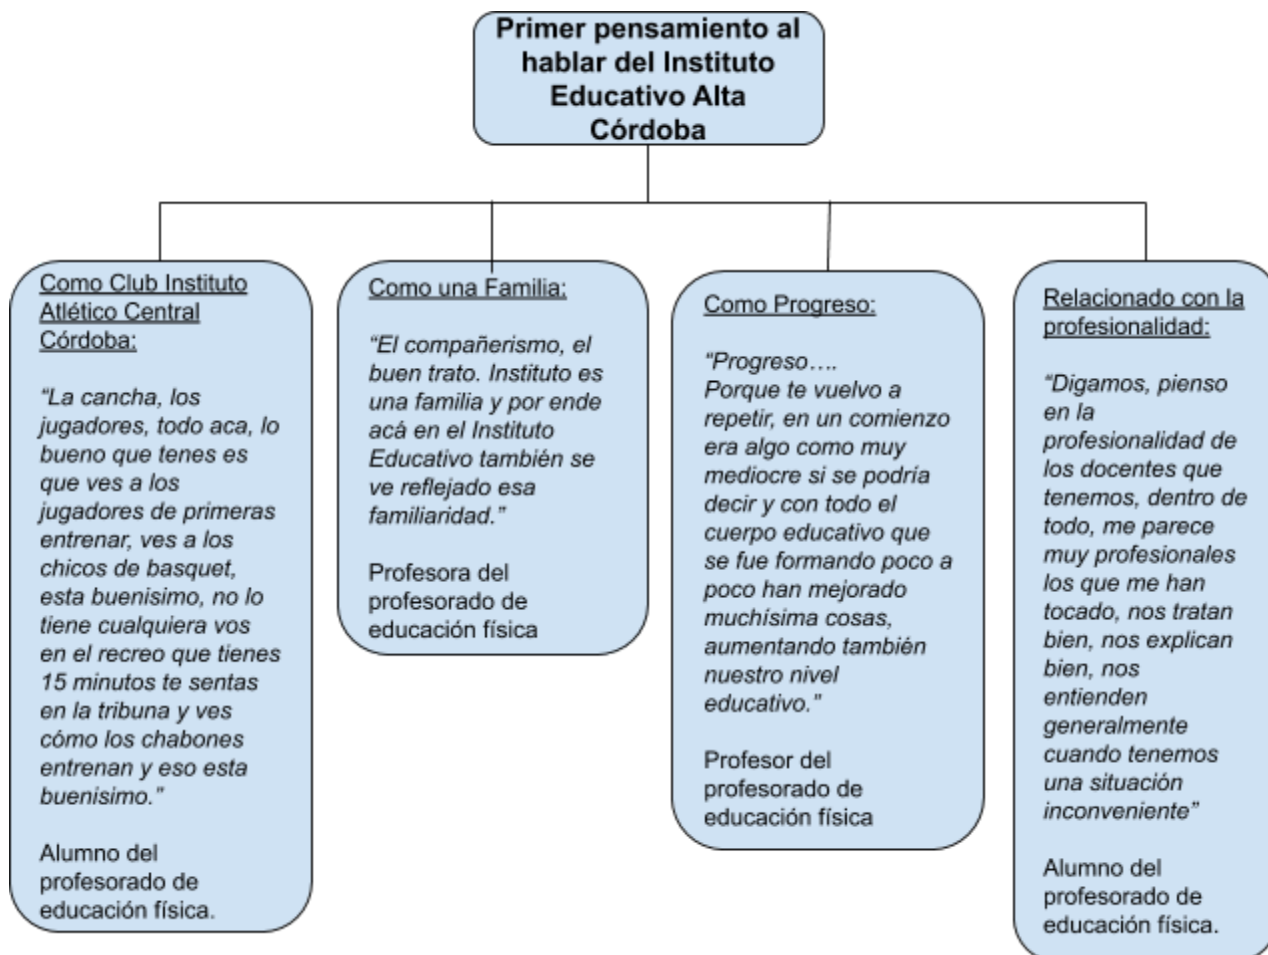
Primer pensamiento al hablar del Instituto Educativo Alta Córdoba

Como Club Instituto Atlético Central Córdoba:

"La cancha, los jugadores, todo aca, lo bueno que tenes es que ves a los jugadores de primeras entrenar, ves a los chicos de basquet, esta buenisimo, no lo tiene cualquiera vos en el recreo que tienes 15 minutos te sentas en la tribuna y ves cómo los chabones entrenan y eso esta buenisimo."

Alumno del profesorado de educación física.

Como una Familia:

"El compañerismo, el buen trato. Instituto es una familia y por ende acá en el Instituto Educativo también se ve reflejado esa familiaridad."

Profesora del profesorado de educación física

Como Progreso:

"Progreso….
Porque te vuelvo a repetir, en un comienzo era algo como muy mediocre si se podría decir y con todo el cuerpo educativo que se fue formando poco a poco han mejorado muchísima cosas, aumentando también nuestro nivel educativo."

Profesor del profesorado de educación física

Relacionado con la profesionalidad:

"Digamos, pienso en la profesionalidad de los docentes que tenemos, dentro de todo, me parece muy profesionales los que me han tocado, nos tratan bien, nos explican bien, nos entienden generalmente cuando tenemos una situación inconveniente"

Alumno del profesorado de educación física.